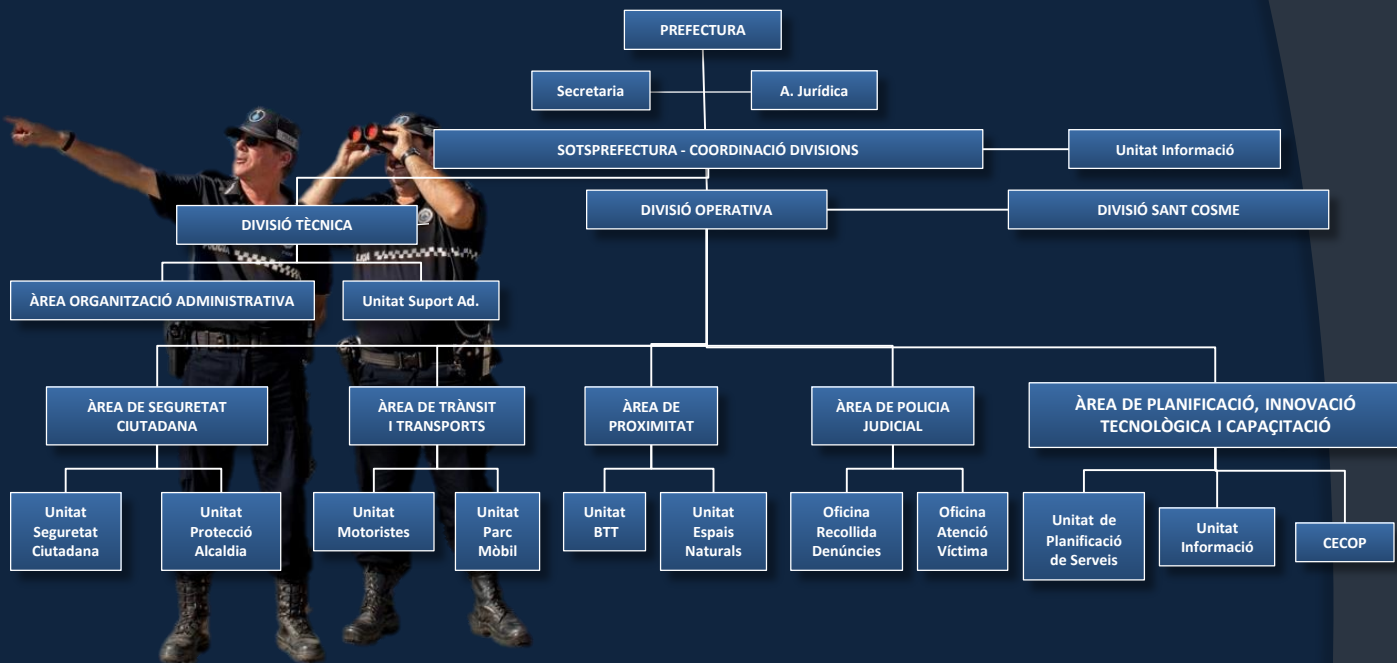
PREFECTURA

Secretaria

A. Jurídica

SOTSPREFECTURA - COORDINACIÓ DIVISIONS

Unitat Informació

DIVISIÓ TÈCNICA

DIVISIÓ OPERATIVA

DIVISIÓ SANT COSME

ÀREA ORGANITZACIÓ ADMINISTRATIVA

Unitat Suport Ad.

ÀREA DE SEGURETAT CIUTADANA

ÀREA DE TRÀNSIT I TRANSPORTS

ÀREA DE PROXIMITAT

ÀREA DE POLICIA JUDICIAL

ÀREA DE PLANIFICACIÓ, INNOVACIÓ TECNOLÒGICA I CAPACITACIÓ

Unitat Seguretat Ciutadana

Unitat Protecció Alcaldia

Unitat Motoristes

Unitat Parc Mòbil

Unitat BTT

Unitat Espais Naturals

Oficina Recollida Denúncies

Oficina Atenció Víctima

Unitat de Planificació de Serveis

Unitat Informació

CECOP